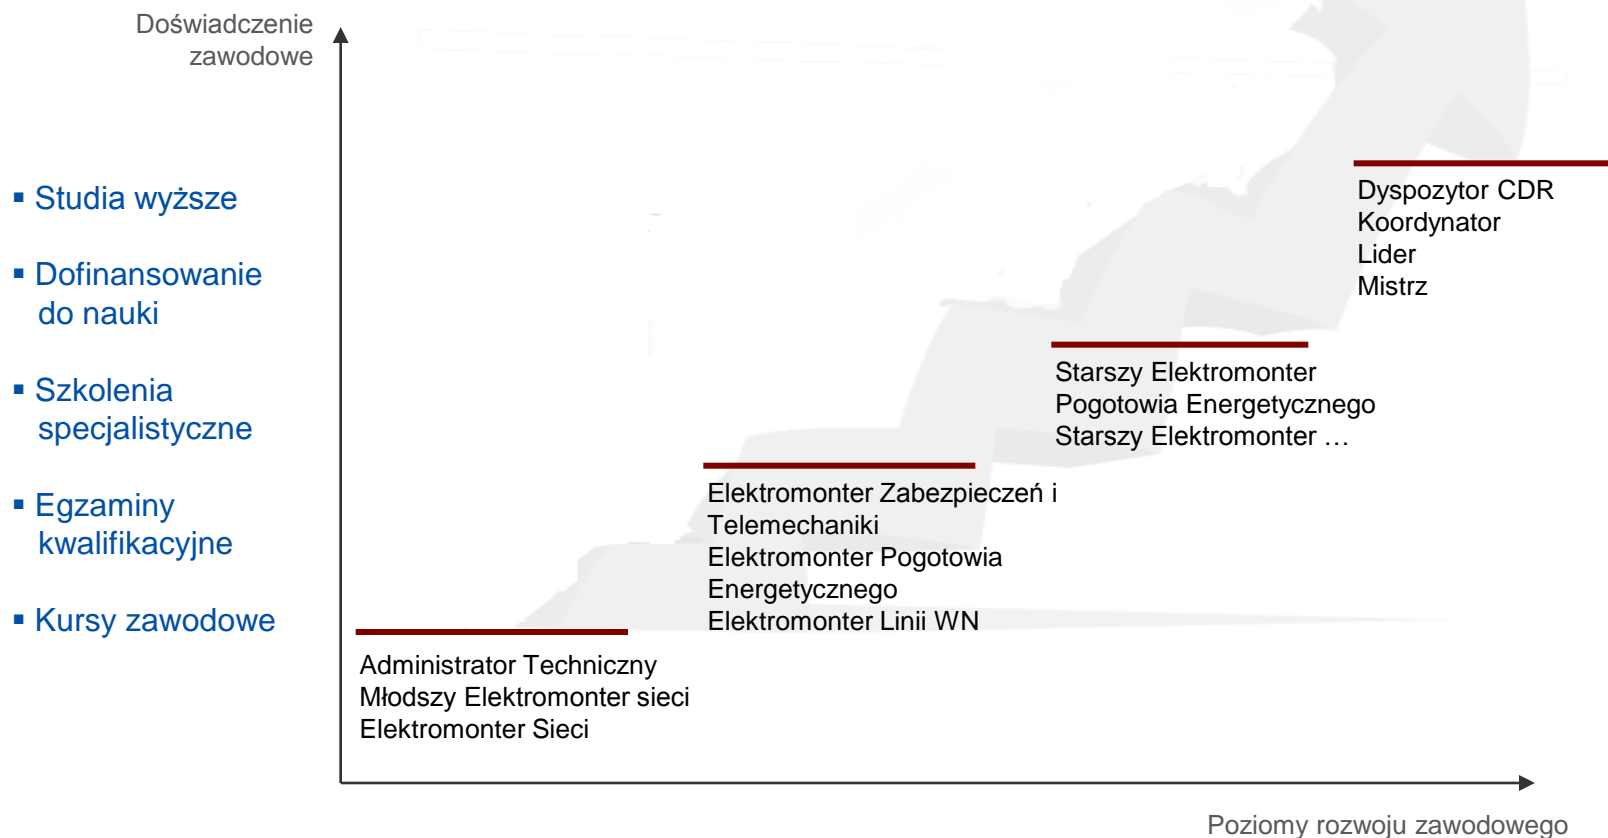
Doświadczenie zawodowe

▪ Studia wyższe

▪ Dofinansowanie do nauki

▪ Szkolenia specjalistyczne

▪ Egzaminy kwalifikacyjne

▪ Kursy zawodowe

Dyspozytor CDR
Koordynator
Lider
Mistrz

Starszy Elektromonter Pogotowia Energetycznego
Starszy Elektromonter …

Elektromonter Zabezpieczeń i Telemechaniki
Elektromonter Pogotowia Energetycznego
Elektromonter Linii WN

Administrator Techniczny
Młodszy Elektromonter sieci
Elektromonter Sieci

Poziomy rozwoju zawodowego